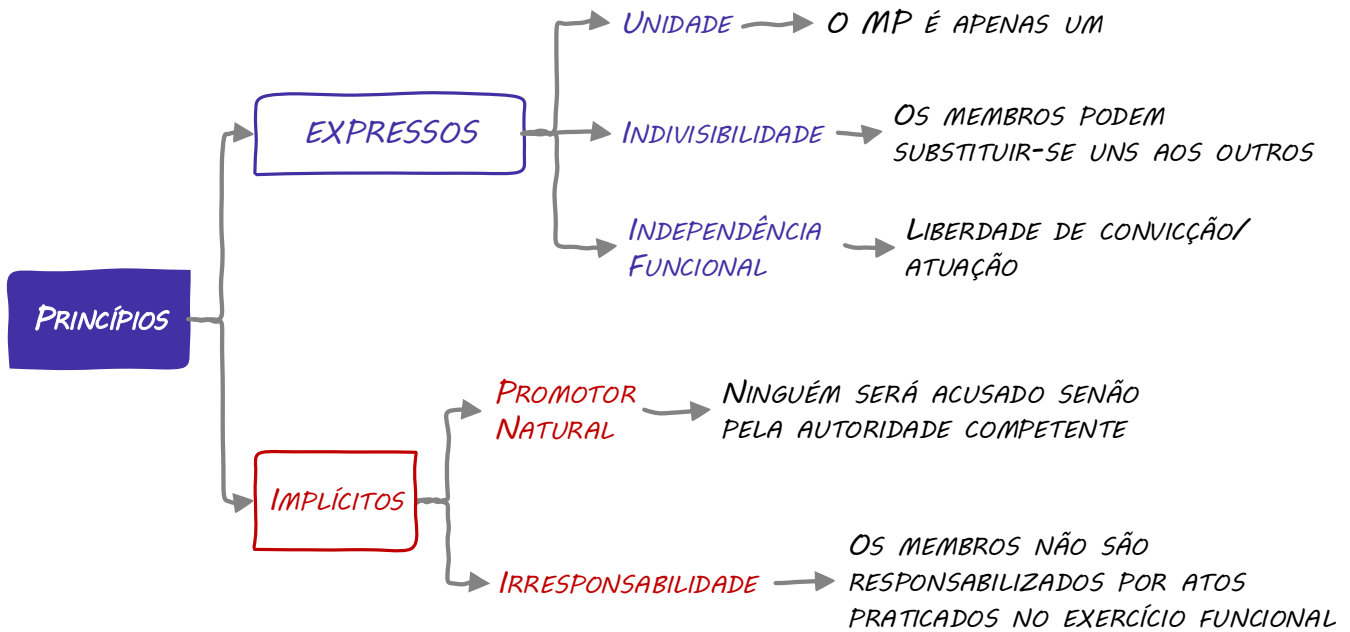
Princípios

EXPRESSOS

Unidade

O MP é apenas um

Indivisibilidade

Os membros podem substituir-se uns aos outros

Independência Funcional

Liberdade de convicção/ atuação

Implícitos

Promotor Natural

Ninguém será acusado senão pela autoridade competente

Irresponsabilidade

Os membros não são responsabilizados por atos praticados no exercício funcional